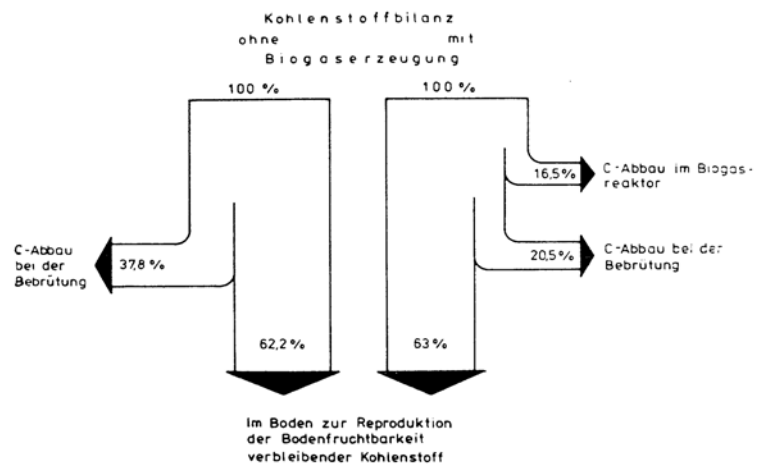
Kohlenstoffbilanz
ohne mit
Biogaserzeugung

100 %

100 %

C-Abbau bei der Bebrütung

37,8 %

62,2 %

16,5 %

C-Abbau im Biogasreaktor

20,5 %

C-Abbau bei der Bebrütung

63 %

Im Boden zur Reproduktion der Bodenfruchtbarkeit verbleibender Kohlenstoff